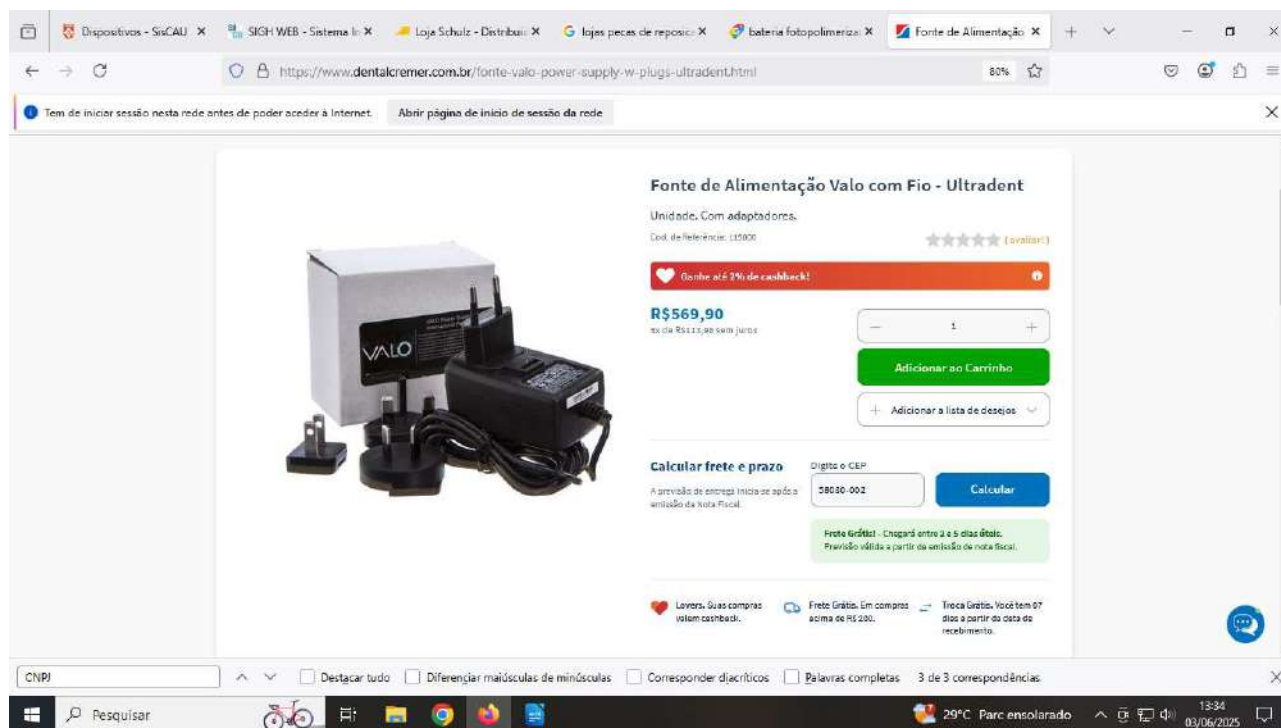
Dispositivos - SisCAU ×
SIGH WEB - Sistema I ×
Loja Schulz - Distribui ×
lojas pecas de reposic ×
bateria fotopolimeriza ×
Fonte de Alimentação ×

https://www.dentalcremer.com.br/fonte-valo-power-supply-w-plugs-ultradent.html
80%

Tem de iniciar sessão nesta rede antes de poder aceder à Internet.
Abrir página de início de sessão da rede

VALO

Fonte de Alimentação Valo com Fio - Ultradent

Unidade. Com adaptadores.

Cod. de Referência: 115000
(avaliar)

Ganhe até 3% de cashback!

R$569,90
ou 5x de R$113,98 sem juros

1

Adicionar ao Carrinho

Adicionar a lista de desejos

Calcular frete e prazo

A previsão de entrega inicia-se após a emissão da Nota Fiscal.

Digite o CEP
58030-002
Calcular

Frete Grátis! - Chegará entre 3 e 5 dias úteis.
Previsão válida a partir da emissão de nota fiscal.

Lovers. Suas compras valem cashback.

Frete Grátis. Em compras acima de R$ 280.

Troca Grátis. Você tem 07 dias a partir da data de recebimento.

CNPJ
Destacar tudo
Diferenciar maiúsculas de minúsculas
Corresponder diacríticos
Palavras completas
3 de 3 correspondências

Pesquisar
29°C Parc ensolarado
13:34
03/06/2025